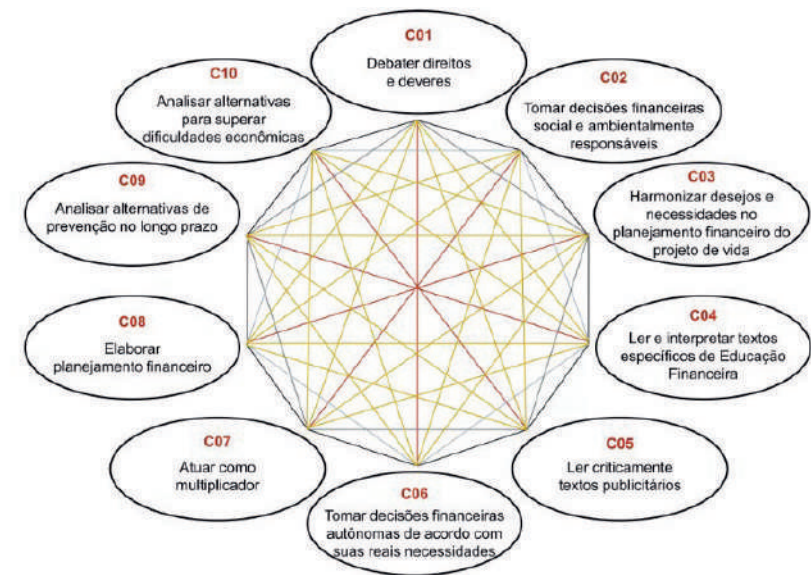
C01
Debater direitos e deveres

C10
Analisar alternativas para superar dificuldades econômicas

C02
Tomar decisões financeiras social e ambientalmente responsáveis

C09
Analisar alternativas de prevenção no longo prazo

C03
Harmonizar desejos e necessidades no planejamento financeiro do projeto de vida

C08
Elaborar planejamento financeiro

C04
Ler e interpretar textos específicos de Educação Financeira

C07
Atuar como multiplicador

C05
Ler criticamente textos publicitários

C06
Tomar decisões financeiras autônomas de acordo com suas reais necessidades